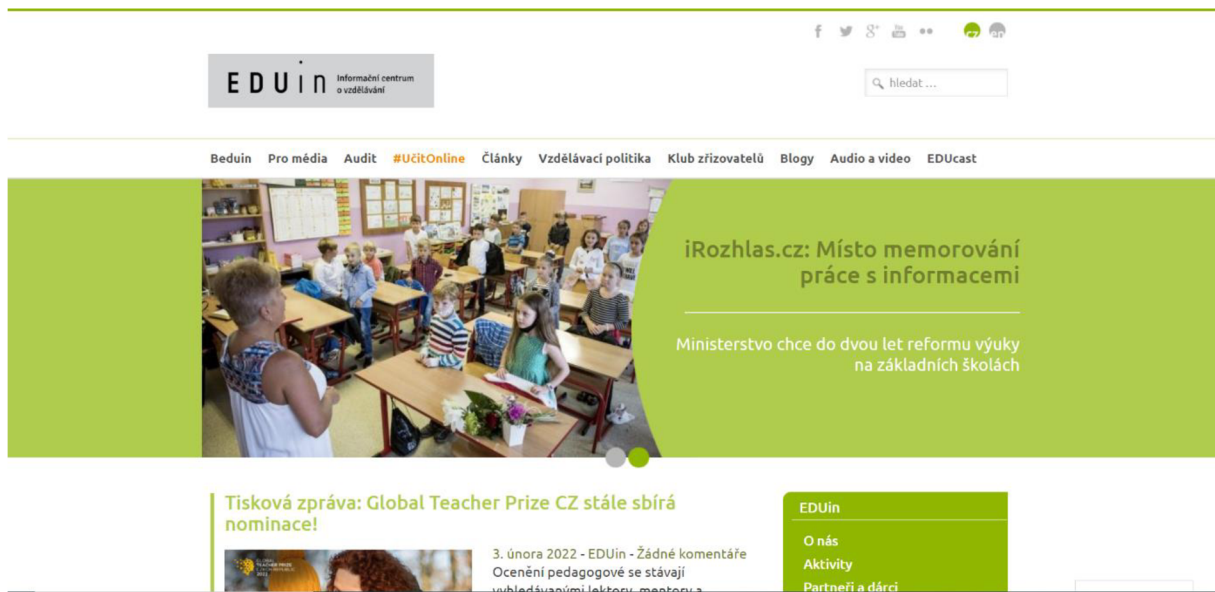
cz en

EDUin Informační centrum o vzdělávání

hledat ...

Beduin Pro média Audit #UčitOnline Články Vzdělávací politika Klub zřizovatelů Blogy Audio a video EDUcast

iRozhlas.cz: Místo memorování práce s informacemi

Ministerstvo chce do dvou let reformu výuky na základních školách

Tisková zpráva: Global Teacher Prize CZ stále sbírá nominace!

3. února 2022 - EDUin - Žádné komentáře

Ocenění pedagogové se stávají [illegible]

EDUin

O nás

Aktivity

Partneři a dárci